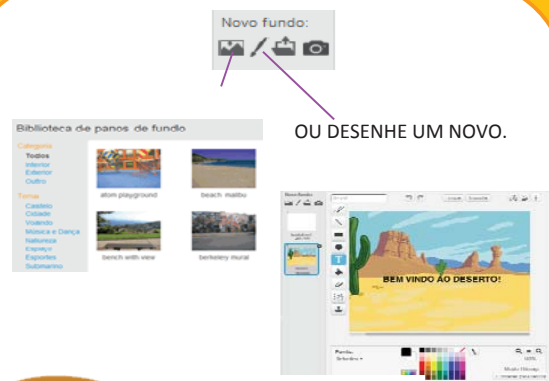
Novo fundo:

Biblioteca de panos de fundo

Categoria
Todos
Interior
Exterior
Outro

Tema
Castelo
Cidade
Voando
Música e Dança
Natureza
Espaço
Esportes
Submarino

atom playground
beach malibu
bench with view
berkeley mural

OU DESENHE UM NOVO.

Novo fundo

BEM VINDO AO DESERTO!

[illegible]